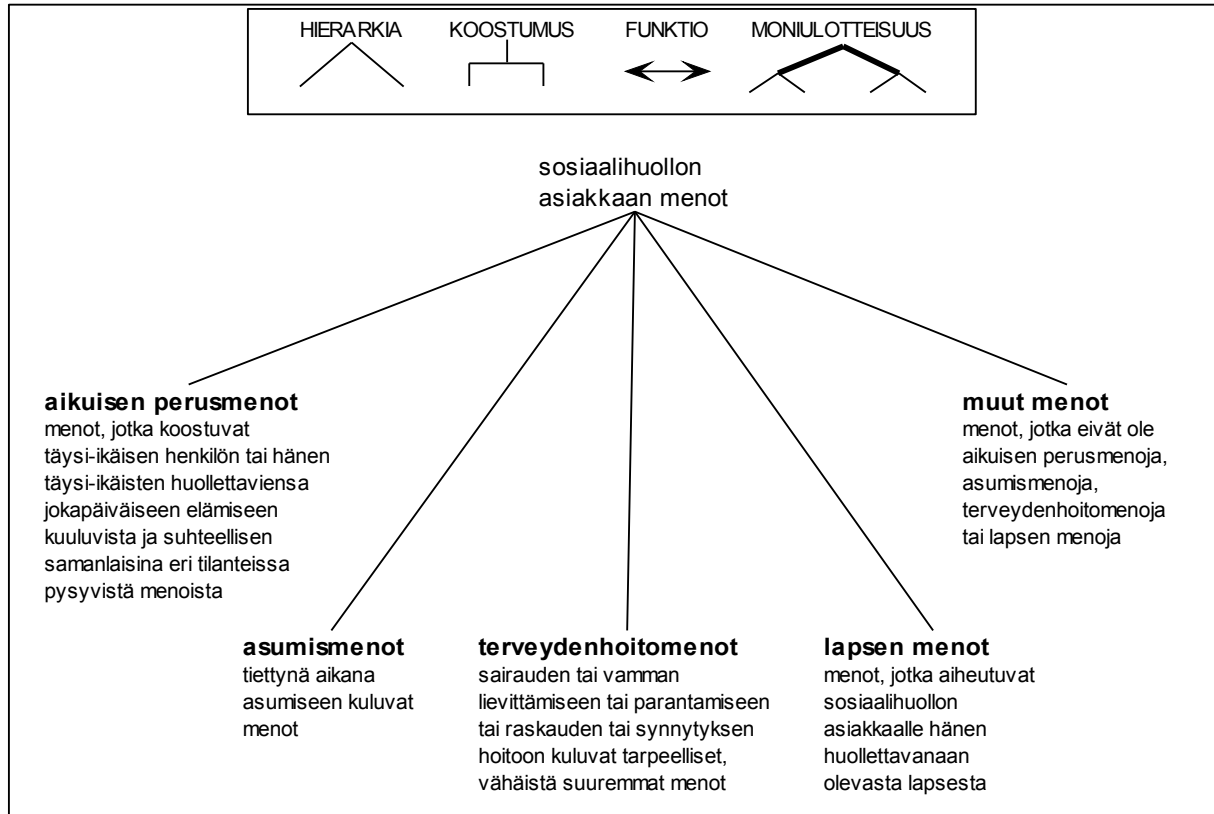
HIERARKIA KOOSTUMUS FUNKTIO MONIULOTTEISUUS

sosiaalihuollon asiakkaan menot

**aikuisen perusmenot**
menot, jotka koostuvat täysi-ikäisen henkilön tai hänen täysi-ikäisten huollettaviensa jokapäiväiseen elämiseen kuuluvista ja suhteellisen samanlaisina eri tilanteissa pysyvistä menoista

**muut menot**
menot, jotka eivät ole aikuisen perusmenoja, asumismenoja, terveydenhoitomenoja tai lapsen menoja

**asumismenot**
tiettynä aikana asumiseen kuluvat menot

**terveydenhoitomenot**
sairauden tai vamman lievittämiseen tai parantamiseen tai raskauden tai synnytyksen hoitoon kuluvat tarpeelliset, vähäistä suuremmat menot

**lapsen menot**
menot, jotka aiheutuvat sosiaalihuollon asiakkaalle hänen huollettavanaan olevasta lapsesta